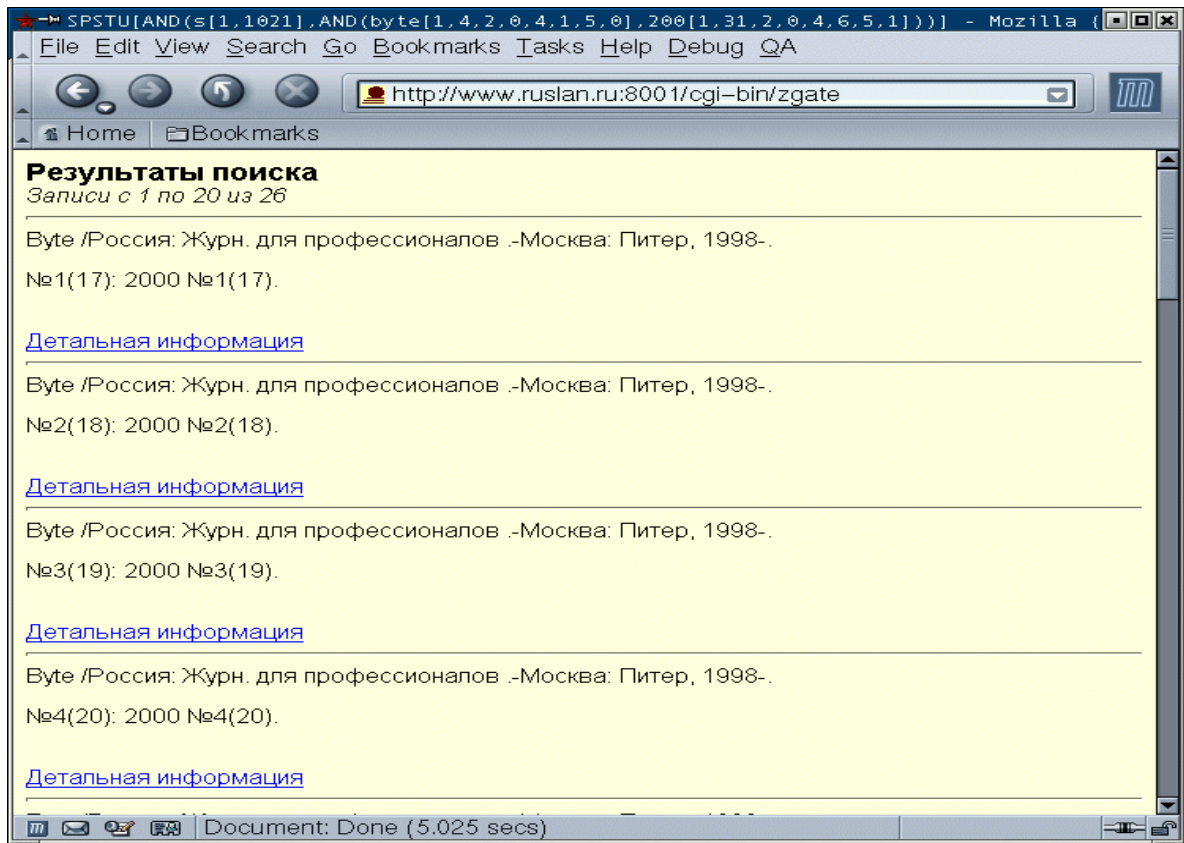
SPSTU[AND(s[1,1021],AND(byte[1,4,2,0,4,1,5,0],200[1,31,2,0,4,6,5,1]))] - Mozilla {

File Edit View Search Go Bookmarks Tasks Help Debug QA

http://www.ruslan.ru:8001/cgi-bin/zgate

Home Bookmarks

**Результаты поиска**
*Записи с 1 по 20 из 26*

Byte /Россия: Журн. для профессионалов .-Москва: Питер, 1998-.

№1(17): 2000 №1(17).

Детальная информация

Byte /Россия: Журн. для профессионалов .-Москва: Питер, 1998-.

№2(18): 2000 №2(18).

Детальная информация

Byte /Россия: Журн. для профессионалов .-Москва: Питер, 1998-.

№3(19): 2000 №3(19).

Детальная информация

Byte /Россия: Журн. для профессионалов .-Москва: Питер, 1998-.

№4(20): 2000 №4(20).

Детальная информация

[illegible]

Document: Done (5.025 secs)